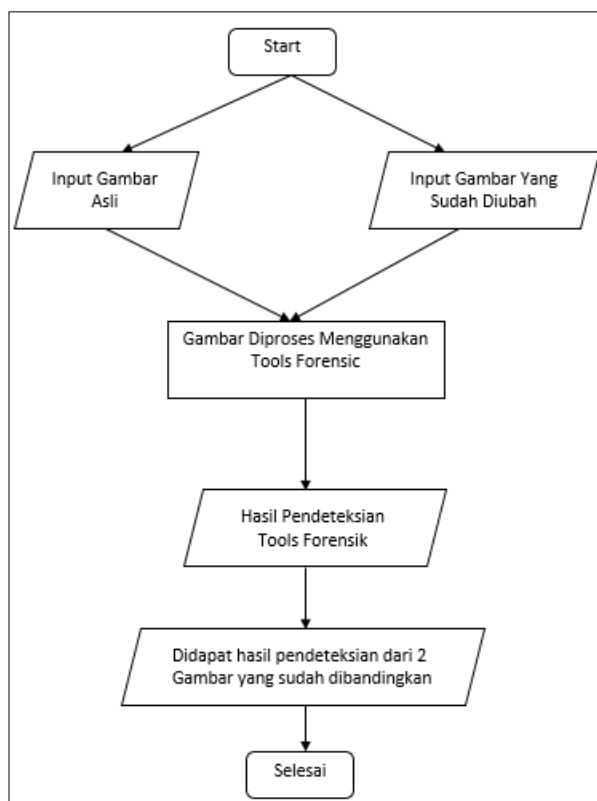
Start

Input Gambar Asli

Input Gambar Yang Sudah Diubah

Gambar Diproses Menggunakan Tools Forensic

Hasil Pendeteksian Tools Forensik

Didapat hasil pendeteksian dari 2 Gambar yang sudah dibandingkan

Selesai